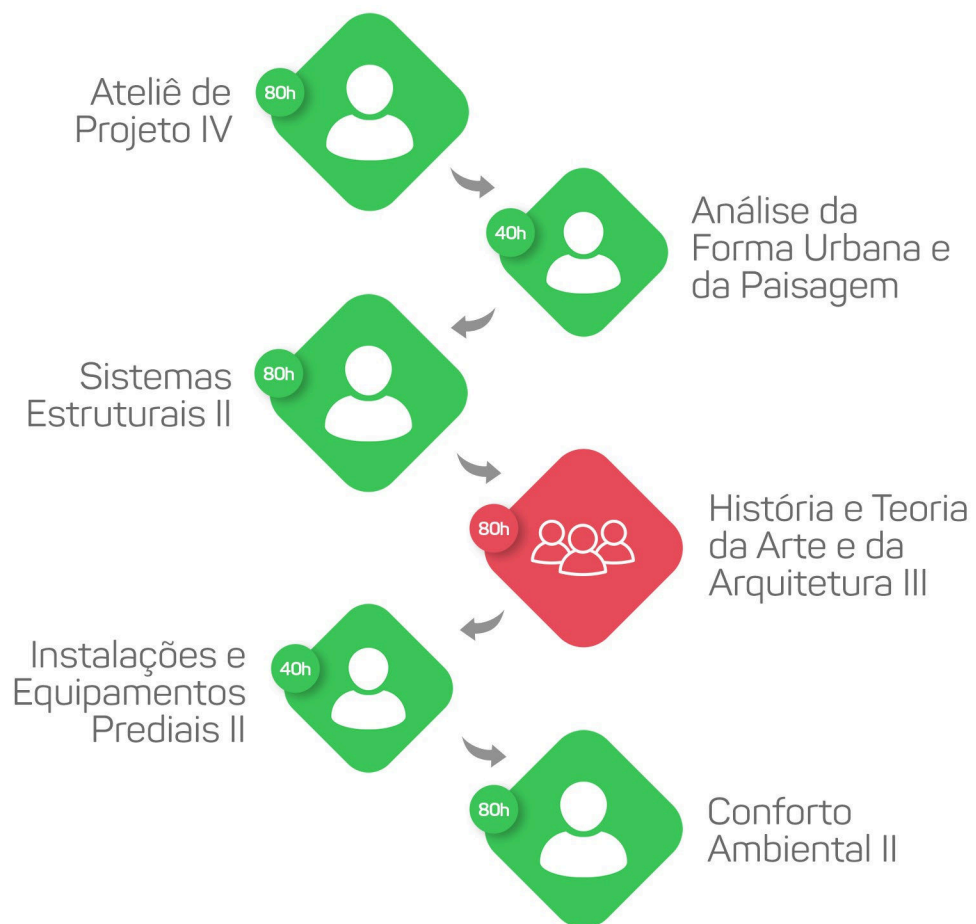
Ateliê de Projeto IV
80h

40h
Análise da Forma Urbana e da Paisagem

Sistemas Estruturais II
80h

80h
História e Teoria da Arte e da Arquitetura III

Instalações e Equipamentos Prediais II
40h

80h
Conforto Ambiental II